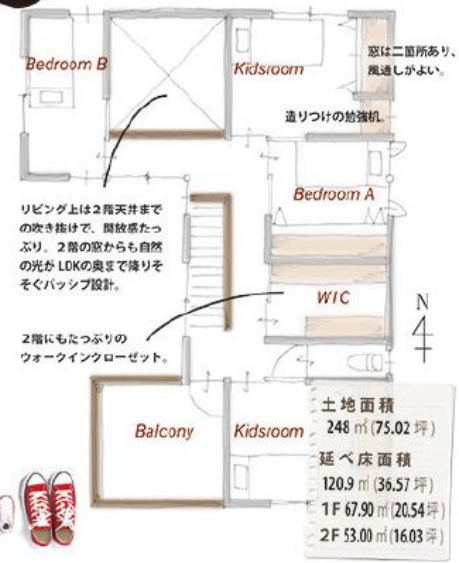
Bedroom B

Kidsroom

窓は二箇所あり、風通しがよい。

造りつけの勉強机。

Bedroom A

リビング上は2階天井までの吹き抜けで、開放感たっぷり。2階の窓からも自然の光がLDKの奥まで降りそそぐパッシブ設計。

WIC

N

2階にもたっぷりのウォークインクローゼット。

Balcony

Kidsroom

土地面積
248㎡(75.02坪)

延べ床面積
120.9㎡(36.57坪)
1F 67.90㎡(20.54坪)
2F 53.00㎡(16.03坪)